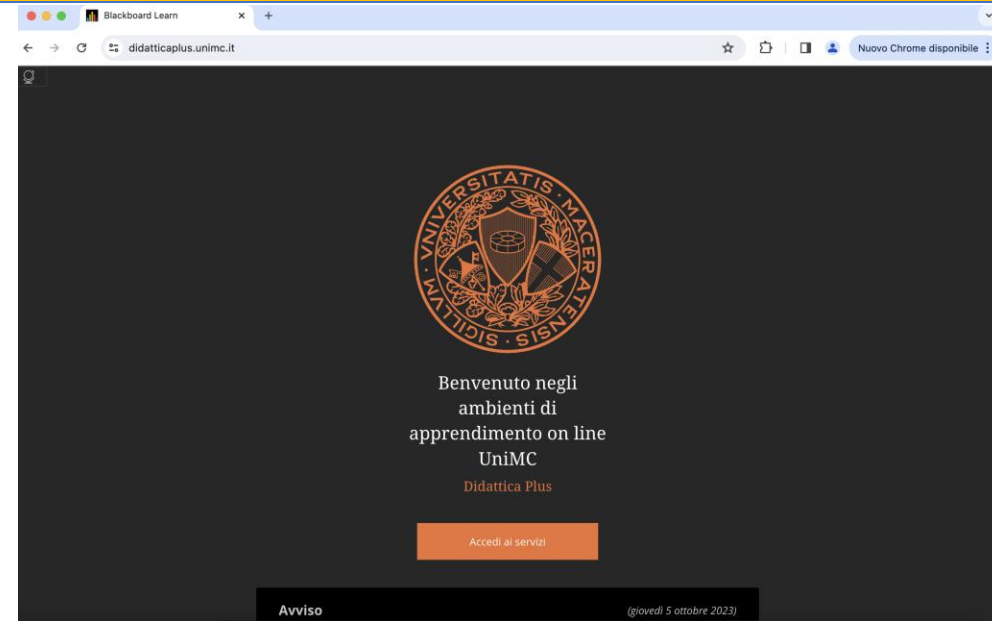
Blackboard Learn
didatticaplus.unimc.it
Nuovo Chrome disponibile

SIGILLVM VNIVERSITATIS MACERATENSIS

Benvenuto negli ambienti di apprendimento on line UniMC

Didattica Plus

Accedi ai servizi

Avviso
(giovedì 5 ottobre 2023)